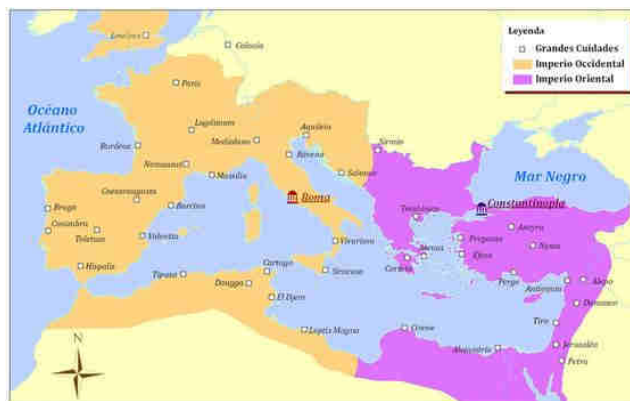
Leyenda
Grandes Cuidades
Imperio Occidental
Imperio Oriental

Océano Atlántico

Mar Negro

Londres
Colonia
París
Lugdunum
Burdeos
Mediolanum
Aquileia
Nemausus
Ravena
Massilia
Salonae
Sirmio
Caesaraugusta
Braga
Barcino
Conimbra
Toletum
Valentia
Hispalis
Roma
Constantinopla
Tesalónica
Pergamo
Ancyra
Nysa
Éfeso
Atenas
Corinto
Neapolis
Siracusa
Tipasa
Cartago
Dougga
El Djem
Leptis Magna
Cirene
Alejandría
Tiro
Jerusalén
Petra
Damasco
Alepo
Antioquía
Perge

N